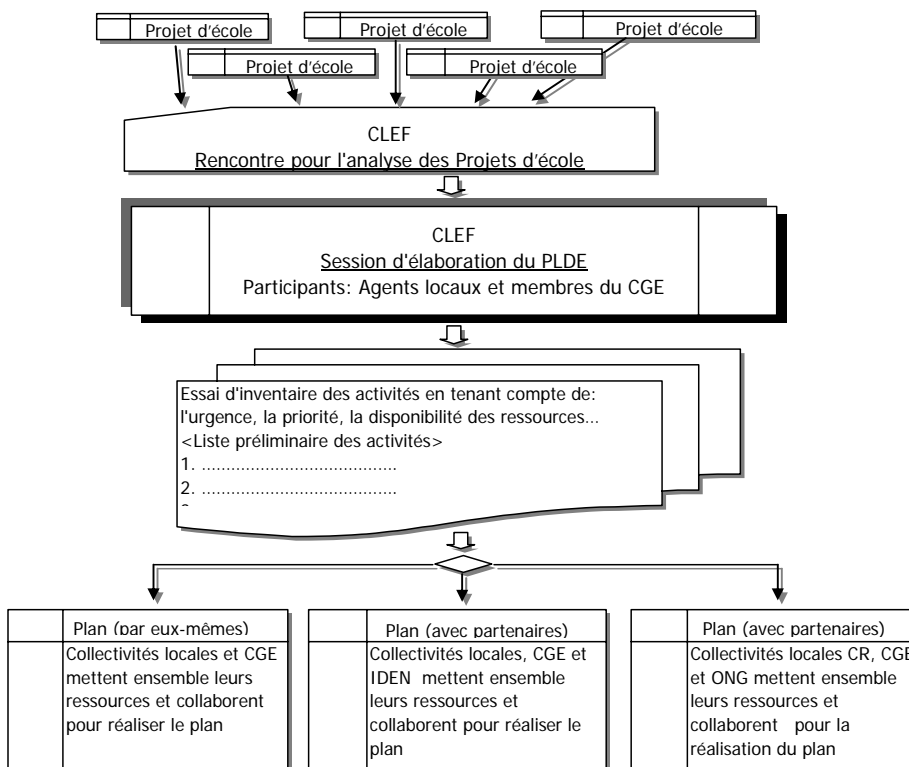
Projet d'école

Projet d'école

Projet d'école

Projet d'école

Projet d'école

CLEF
Rencontre pour l'analyse des Projets d'école

CLEF
Session d'élaboration du PLDE
Participants: Agents locaux et membres du CGE

Essai d'inventaire des activités en tenant compte de: l'urgence, la priorité, la disponibilité des ressources…
<Liste préliminaire des activités>
1. ......................................
2. ......................................
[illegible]

Plan (par eux-mêmes)
Collectivités locales et CGE mettent ensemble leurs ressources et collaborent pour réaliser le plan

Plan (avec partenaires)
Collectivités locales, CGE et IDEN mettent ensemble leurs ressources et collaborent pour réaliser le plan

Plan (avec partenaires)
Collectivités locales CR, CGE et ONG mettent ensemble leurs ressources et collaborent pour la réalisation du plan